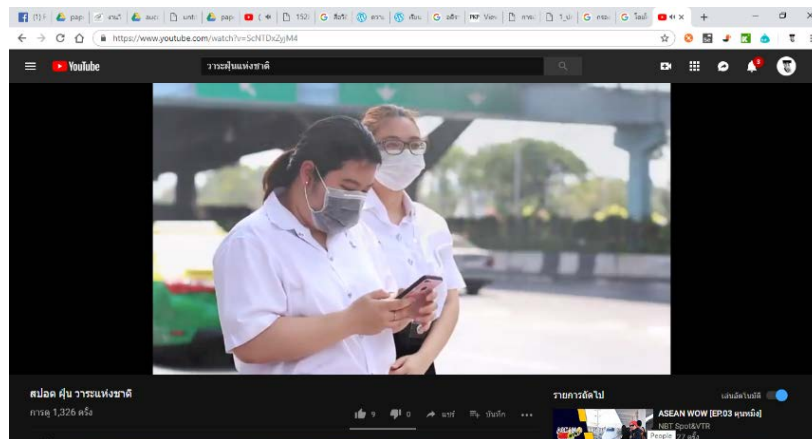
(1) | pap | งานวิ | auc | บทค | pap | ( | 152 | สื่อวิ | ตาร | เขียน | อธิบ | PKF View | ภาษ | 1_ปร | ครอ | โฆษ | +

https://www.youtube.com/watch?v=ScNTDxZyjM4

YouTube

วาระฝุ่นแห่งชาติ

สปอต ฝุ่น วาระแห่งชาติ

การดู 1,326 ครั้ง

9 0 แชร์ บันทึก ...

รายการถัดไป

เล่นอัตโนมัติ

ASEAN WOW [EP.03 ผุนพิษ]

NBT Spot&VTR

People 27 ครั้ง